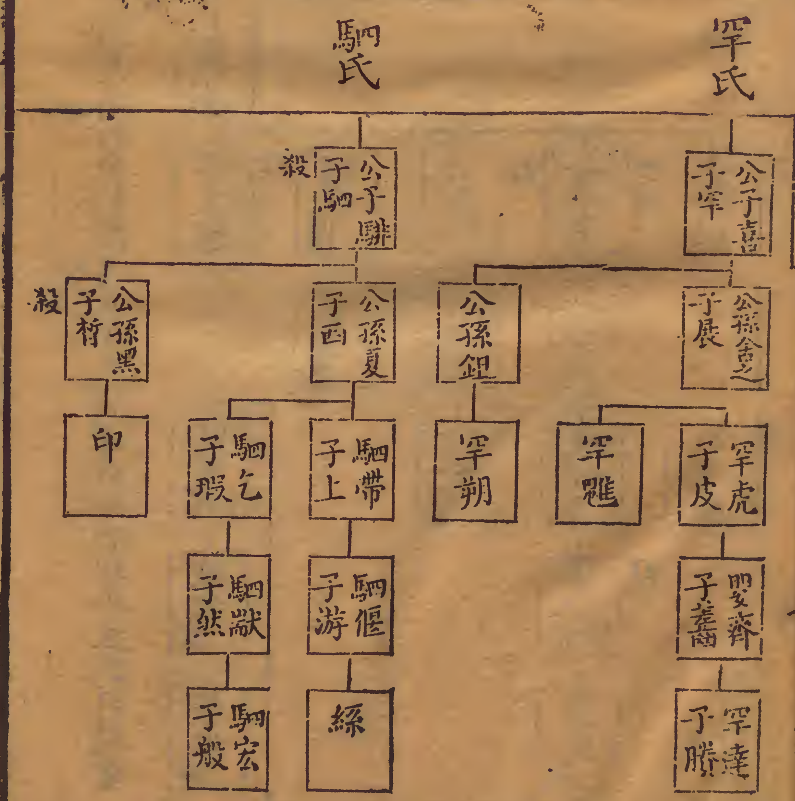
駟氏

罕氏

殺 公子騑 子駟

公子喜 子罕

殺 公孫黑 子晳

公孫夏 子西

公孫鉏

公孫舍之 子展

印

駟乞 子瑕

駟帶 子上

罕朔

罕魋

罕虎 子皮

駟歂 子然

駟偃 子游

罕嬰齊 子齹

駟宏 子般

絲

罕達 子賸